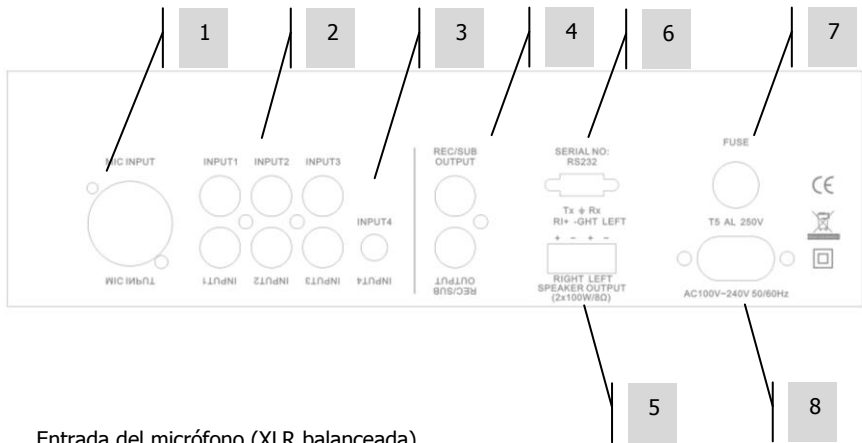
1

2

3

4

6

7

MIC INPUT

INPUT1 INPUT2 INPUT3

INPUT4

REC/SUB OUTPUT

SERIAL NO: RS232

Tx ⏚ Rx RI+ -GHT LEFT

FUSE

CE

MIC INPUT

INPUT1 INPUT2 INPUT3

INPUT4

REC/SUB OUTPUT

+ − + −

RIGHT LEFT SPEAKER OUTPUT (2x100W/8Ω)

T5 AL 250V

AC100V~240V 50/60Hz

5

8

Entrada del micrófono (XLR balanceada)